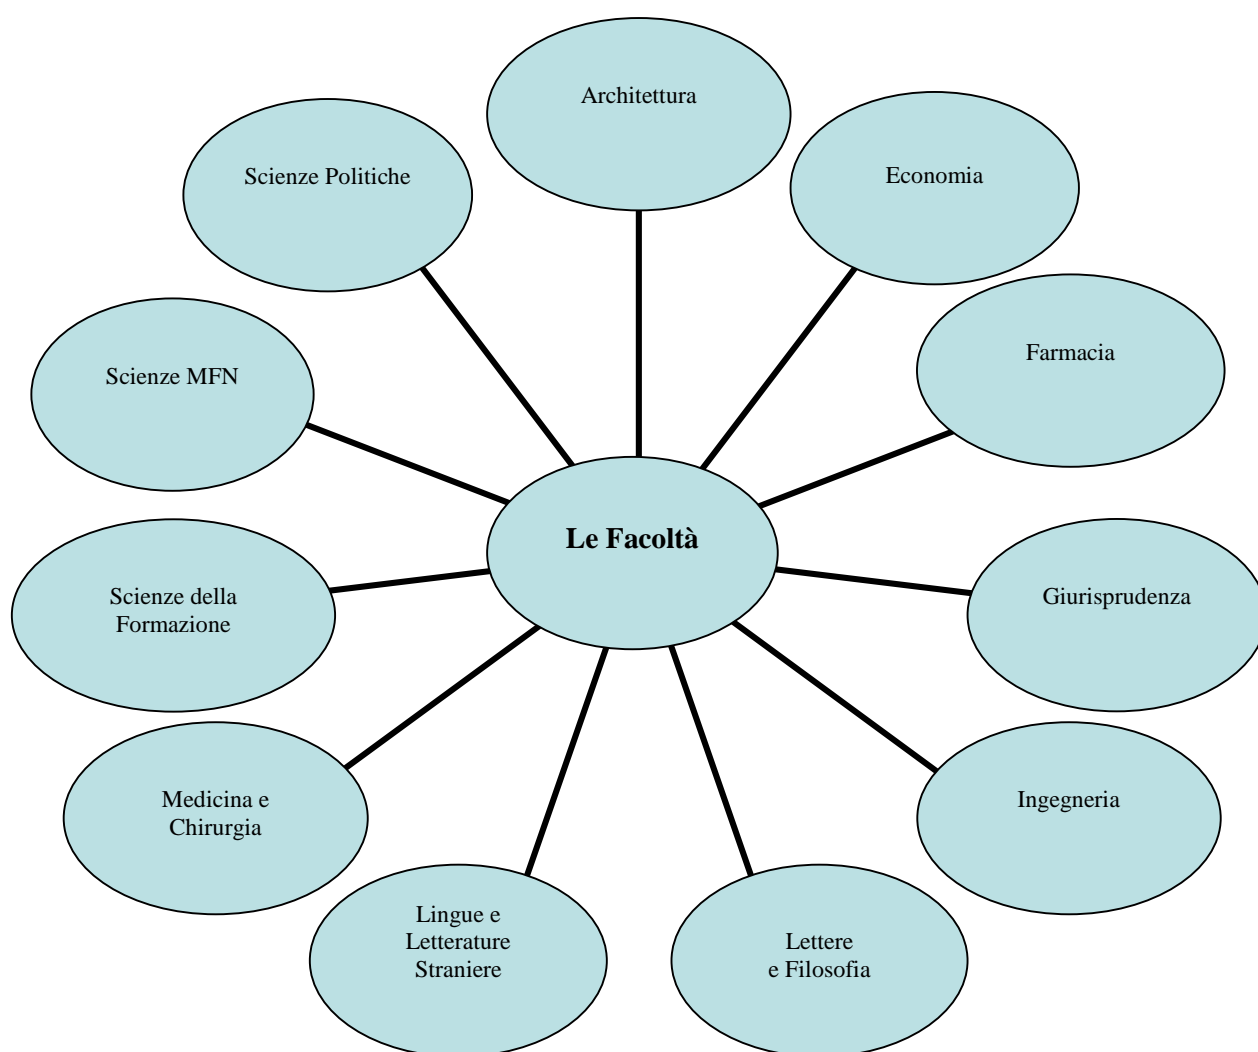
Architettura

Scienze Politiche

Economia

Farmacia

Scienze MFN

Le Facoltà

Scienze della Formazione

Giurisprudenza

Medicina e Chirurgia

Ingegneria

Lingue e Letterature Straniere

Lettere e Filosofia